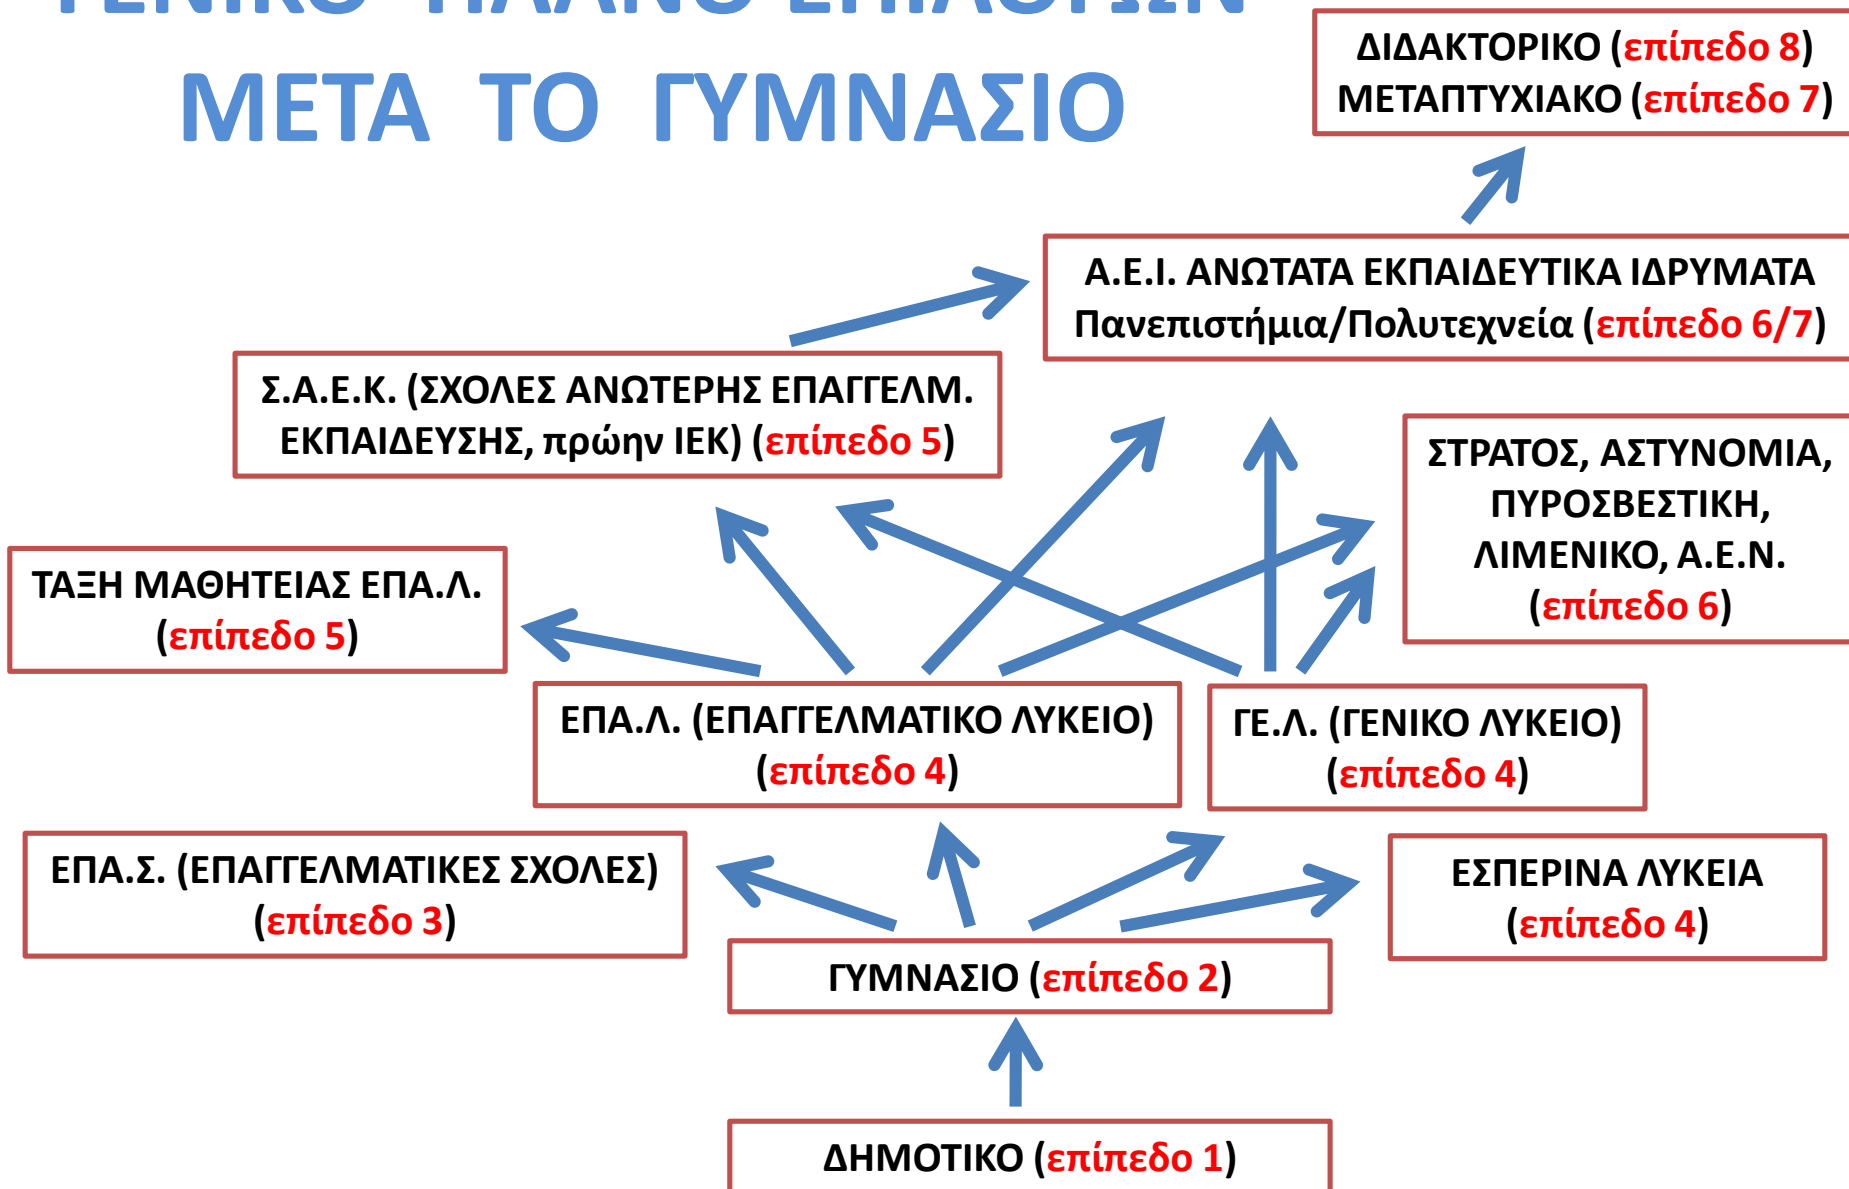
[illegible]
ΜΕΤΑ ΤΟ ΓΥΜΝΑΣΙΟ

ΔΙΔΑΚΤΟΡΙΚΟ (επίπεδο 8)
ΜΕΤΑΠΤΥΧΙΑΚΟ (επίπεδο 7)

Α.Ε.Ι. ΑΝΩΤΑΤΑ ΕΚΠΑΙΔΕΥΤΙΚΑ ΙΔΡΥΜΑΤΑ
Πανεπιστήμια/Πολυτεχνεία (επίπεδο 6/7)

Σ.Α.Ε.Κ. (ΣΧΟΛΕΣ ΑΝΩΤΕΡΗΣ ΕΠΑΓΓΕΛΜ. ΕΚΠΑΙΔΕΥΣΗΣ, πρώην ΙΕΚ) (επίπεδο 5)

ΣΤΡΑΤΟΣ, ΑΣΤΥΝΟΜΙΑ, ΠΥΡΟΣΒΕΣΤΙΚΗ, ΛΙΜΕΝΙΚΟ, Α.Ε.Ν. (επίπεδο 6)

ΤΑΞΗ ΜΑΘΗΤΕΙΑΣ ΕΠΑ.Λ. (επίπεδο 5)

ΕΠΑ.Λ. (ΕΠΑΓΓΕΛΜΑΤΙΚΟ ΛΥΚΕΙΟ) (επίπεδο 4)

ΓΕ.Λ. (ΓΕΝΙΚΟ ΛΥΚΕΙΟ) (επίπεδο 4)

ΕΠΑ.Σ. (ΕΠΑΓΓΕΛΜΑΤΙΚΕΣ ΣΧΟΛΕΣ) (επίπεδο 3)

ΕΣΠΕΡΙΝΑ ΛΥΚΕΙΑ (επίπεδο 4)

ΓΥΜΝΑΣΙΟ (επίπεδο 2)

ΔΗΜΟΤΙΚΟ (επίπεδο 1)